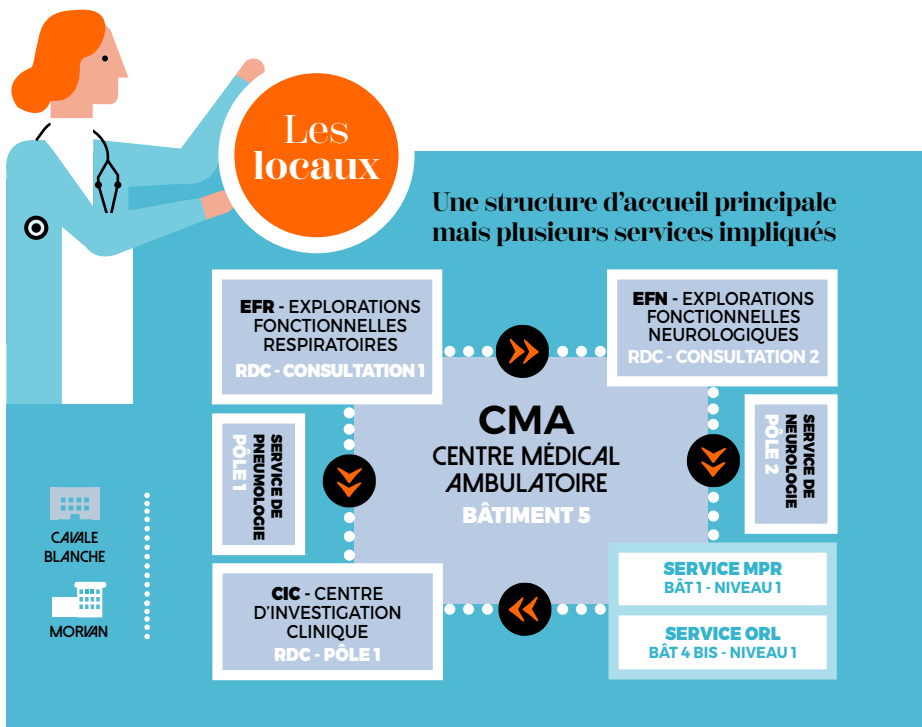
Les locaux

Une structure d'accueil principale mais plusieurs services impliqués

EFR - EXPLORATIONS FONCTIONNELLES RESPIRATOIRES
RDC - CONSULTATION 1

EFN - EXPLORATIONS FONCTIONNELLES NEUROLOGIQUES
RDC - CONSULTATION 2

SERVICE DE PNEUMOLOGIE
PÔLE 1

CMA
CENTRE MÉDICAL AMBULATOIRE
BÂTIMENT 5

SERVICE DE NEUROLOGIE
PÔLE 2

CIC - CENTRE D'INVESTIGATION CLINIQUE
RDC - PÔLE 1

SERVICE MPR
BÂT 1 - NIVEAU 1

SERVICE ORL
BÂT 4 BIS - NIVEAU 1

CAVALE BLANCHE

MORVAN